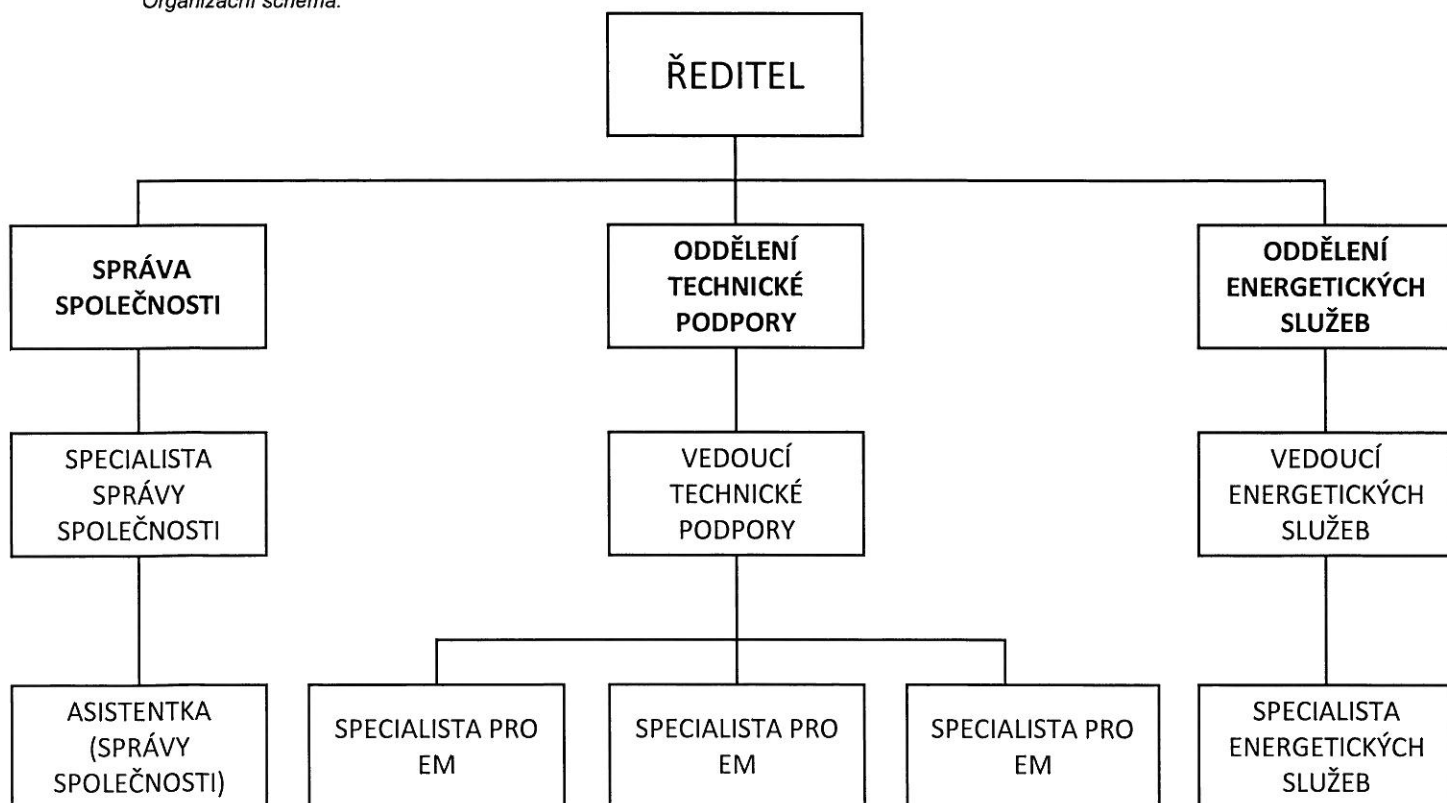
Organizační schéma:

ŘEDITEL

SPRÁVA SPOLEČNOSTI

ODDĚLENÍ TECHNICKÉ PODPORY

ODDĚLENÍ ENERGETICKÝCH SLUŽEB

SPECIALISTA SPRÁVY SPOLEČNOSTI

VEDOUCÍ TECHNICKÉ PODPORY

VEDOUCÍ ENERGETICKÝCH SLUŽEB

ASISTENTKA (SPRÁVY SPOLEČNOSTI)

SPECIALISTA PRO EM

SPECIALISTA PRO EM

SPECIALISTA PRO EM

SPECIALISTA ENERGETICKÝCH SLUŽEB